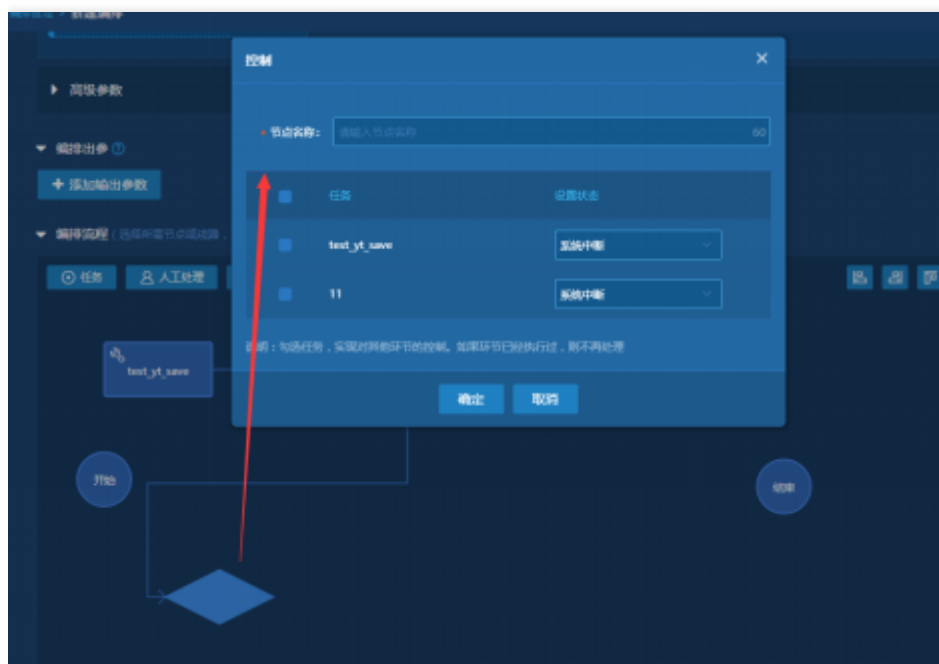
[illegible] > 新建编排

▸ 高级参数

▾ 编排出参 ⓘ

+ 添加输出参数

▾ 编排流程 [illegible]

⊙ 任务　　人工处理

test_yt_save

开始

结束

控制　×

* 节点名称：　请输入节点名称　60

| | 任务 | 设置状态 |
|---|---|---|
| | test_yt_save | 系统中断 |
| | 11 | 系统中断 |

说明：勾选任务，实现对其他环节的控制。如果环节已经执行过，则不再处理

确定　取消